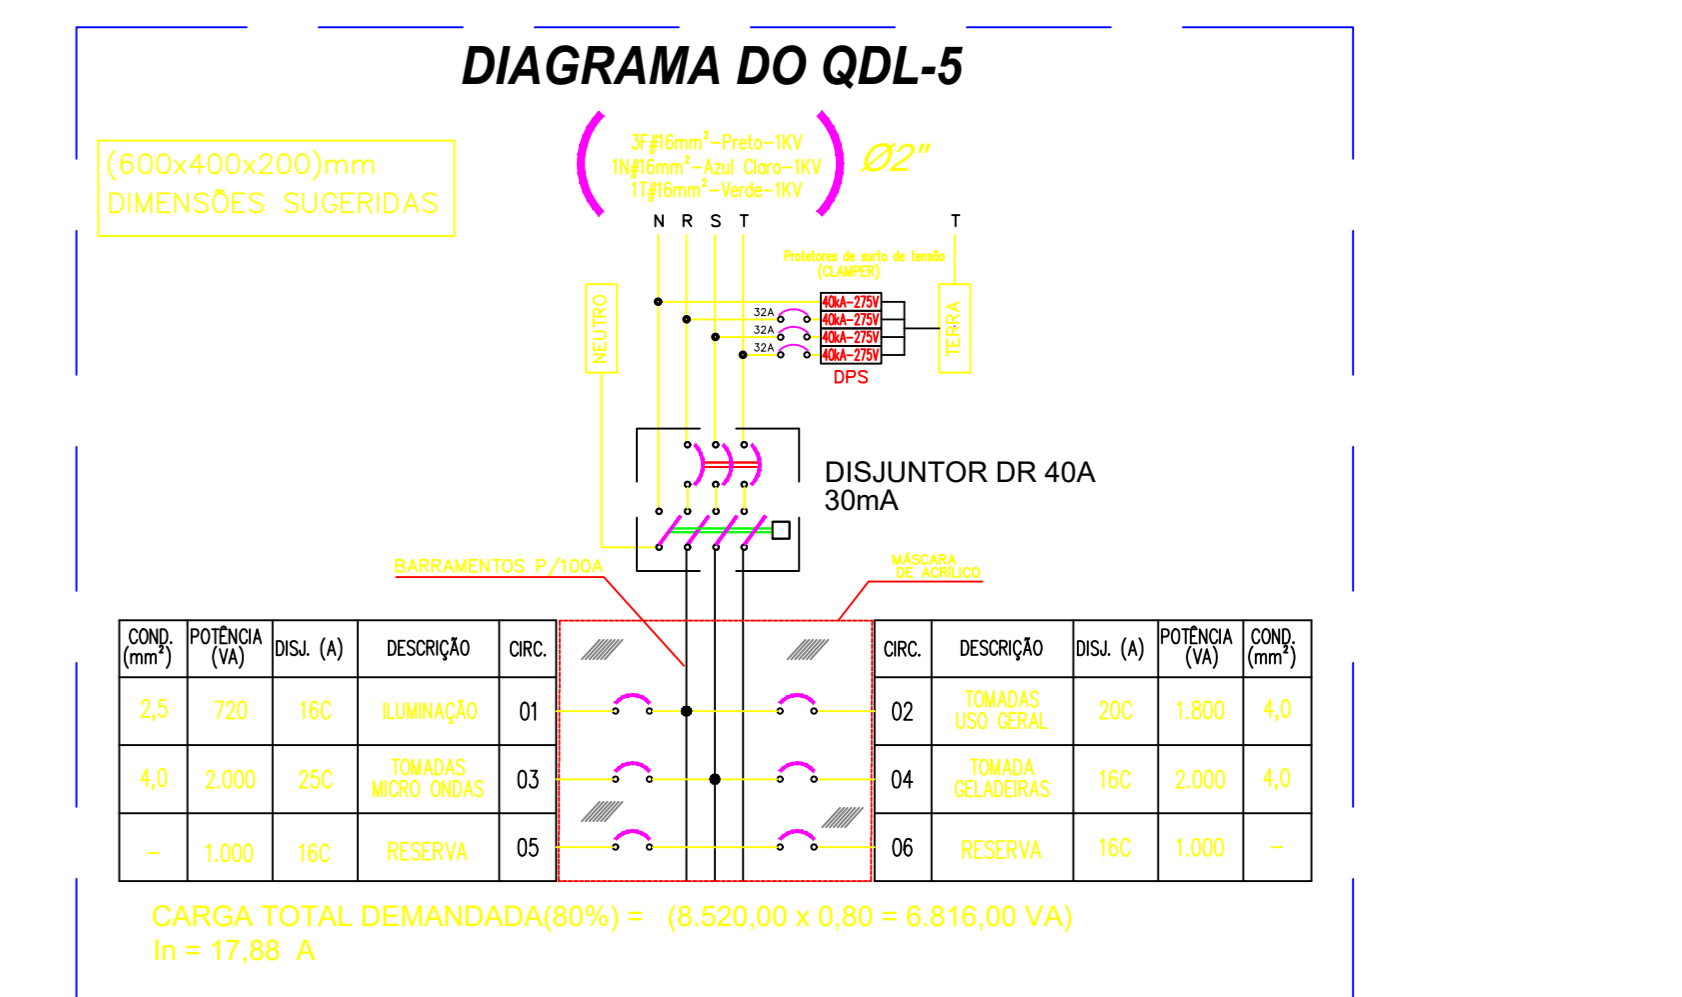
DIAGRAMA DO QDL-5

(600x400x200)mm
DIMENSÕES SUGERIDAS

3F#16mm²-Preto-1KV
1N#16mm²-Azul Claro-1KV
1T#16mm²-Verde-1KV

Ø2"

N R S T

T

Protetores de surto de tensão
(CLAMPER)

NEUTRO

32A
32A
32A

40kA-275V
40kA-275V
40kA-275V
40kA-275V

DPS

TERRA

DISJUNTOR DR 40A
30mA

BARRAMENTOS P/100A

MÁSCARA
DE ACRÍLICO

| COND. (mm²) | POTÊNCIA (VA) | DISJ. (A) | DESCRIÇÃO | CIRC. |
|---|---|---|---|---|
| 2,5 | 720 | 16C | ILUMINAÇÃO | 01 |
| 4,0 | 2.000 | 25C | TOMADAS MICRO ONDAS | 03 |
| - | 1.000 | 16C | RESERVA | 05 |

| CIRC. | DESCRIÇÃO | DISJ. (A) | POTÊNCIA (VA) | COND. (mm²) |
|---|---|---|---|---|
| 02 | TOMADAS USO GERAL | 20C | 1.800 | 4,0 |
| 04 | TOMADA GELADEIRAS | 16C | 2.000 | 4,0 |
| 06 | RESERVA | 16C | 1.000 | - |

CARGA TOTAL DEMANDADA(80%) = (8.520,00 x 0,80 = 6.816,00 VA)
In = 17,88 A